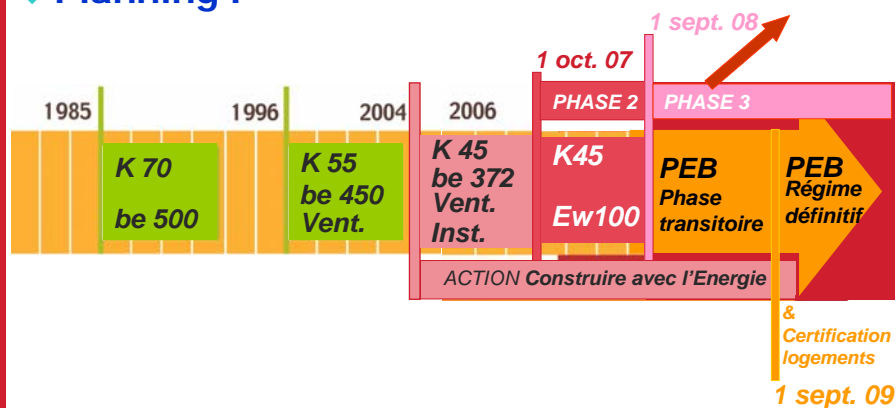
Planning :

1 sept. 08

1 oct. 07

1985 1996 2004 2006

PHASE 2 PHASE 3

K 70
be 500

K 55
be 450
Vent.

K 45
be 372
Vent.
Inst.

K45
Ew100

PEB
Phase
transitoire

PEB
Régime
définitif

ACTION Construire avec l'Energie

&
Certification
logements

1 sept. 09